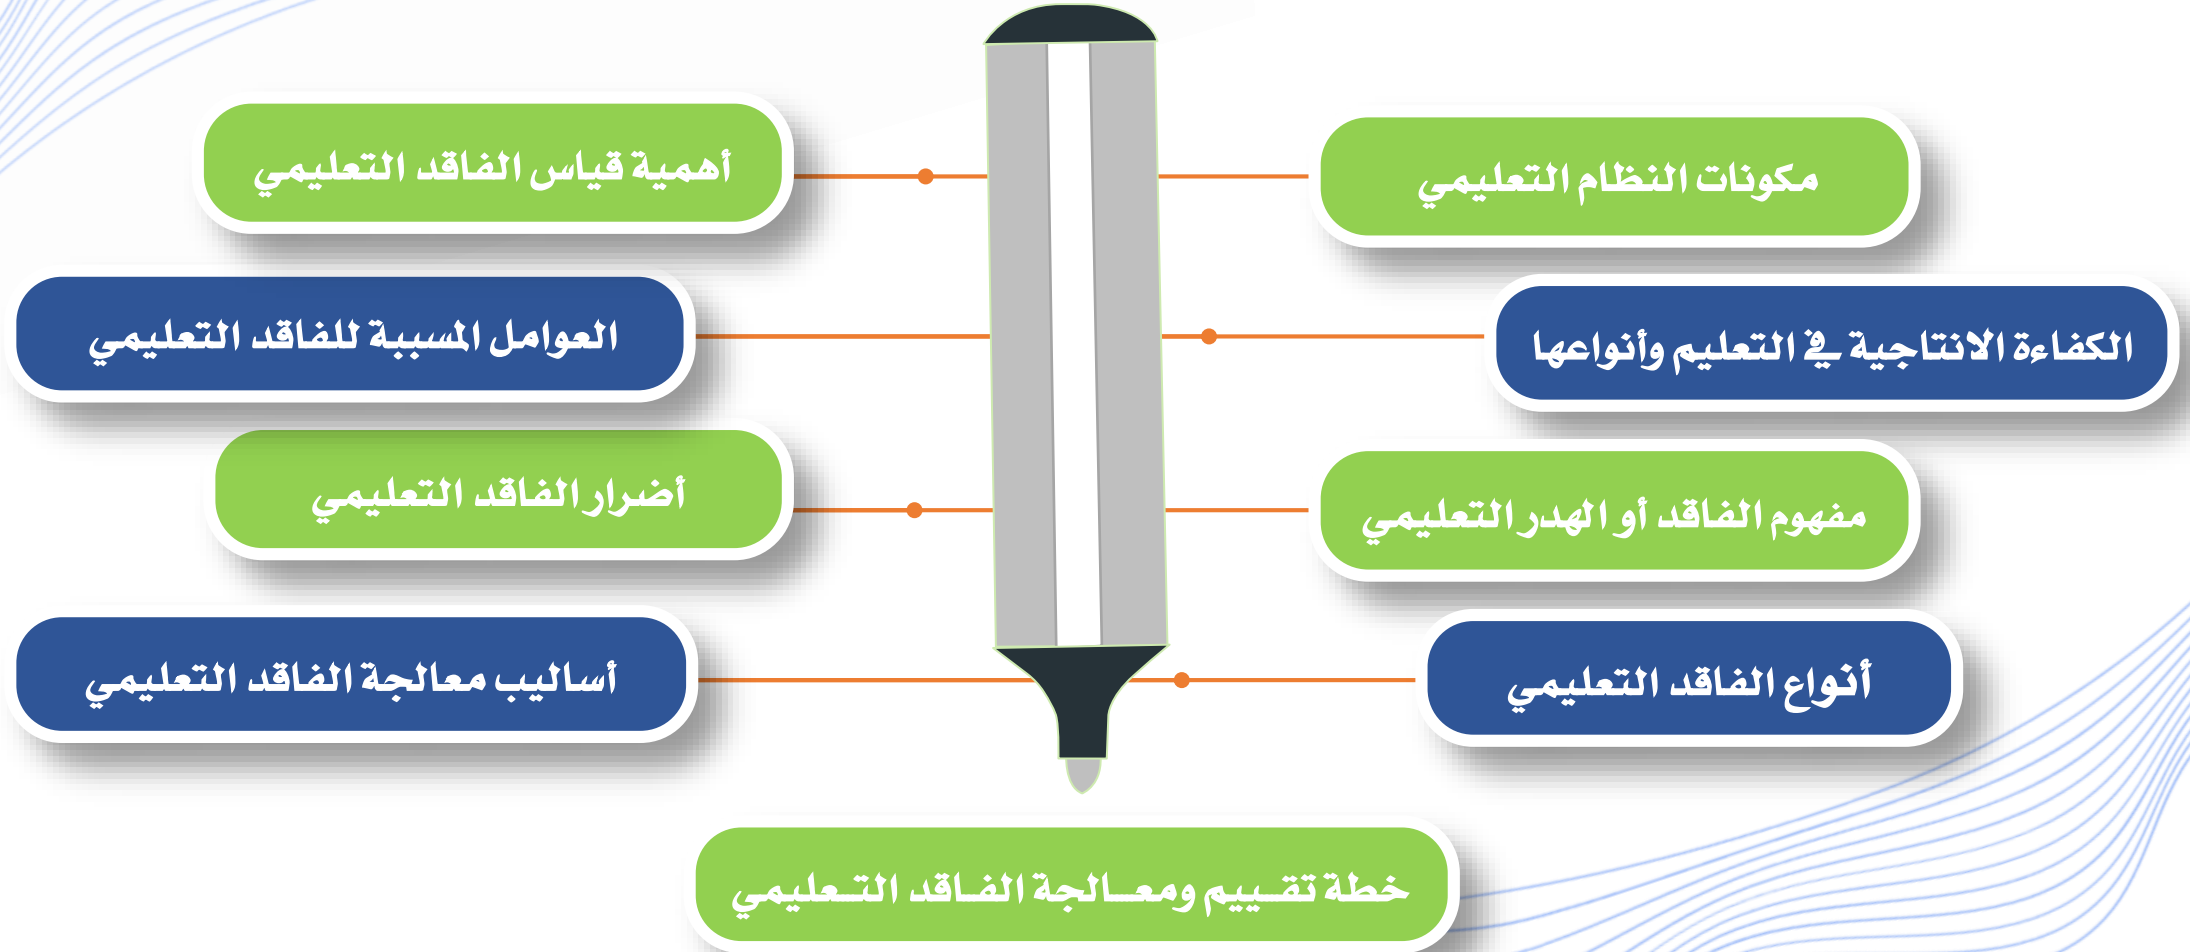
مكونات النظام التعليمي

أهمية قياس الفاقد التعليمي

الكفاءة الانتاجية في التعليم وأنواعها

العوامل المسببة للفاقد التعليمي

مفهوم الفاقد أو الهدر التعليمي

أضرار الفاقد التعليمي

أنواع الفاقد التعليمي

أساليب معالجة الفاقد التعليمي

خطة تقـييم ومعـالجة الفـاقد التـعليمي